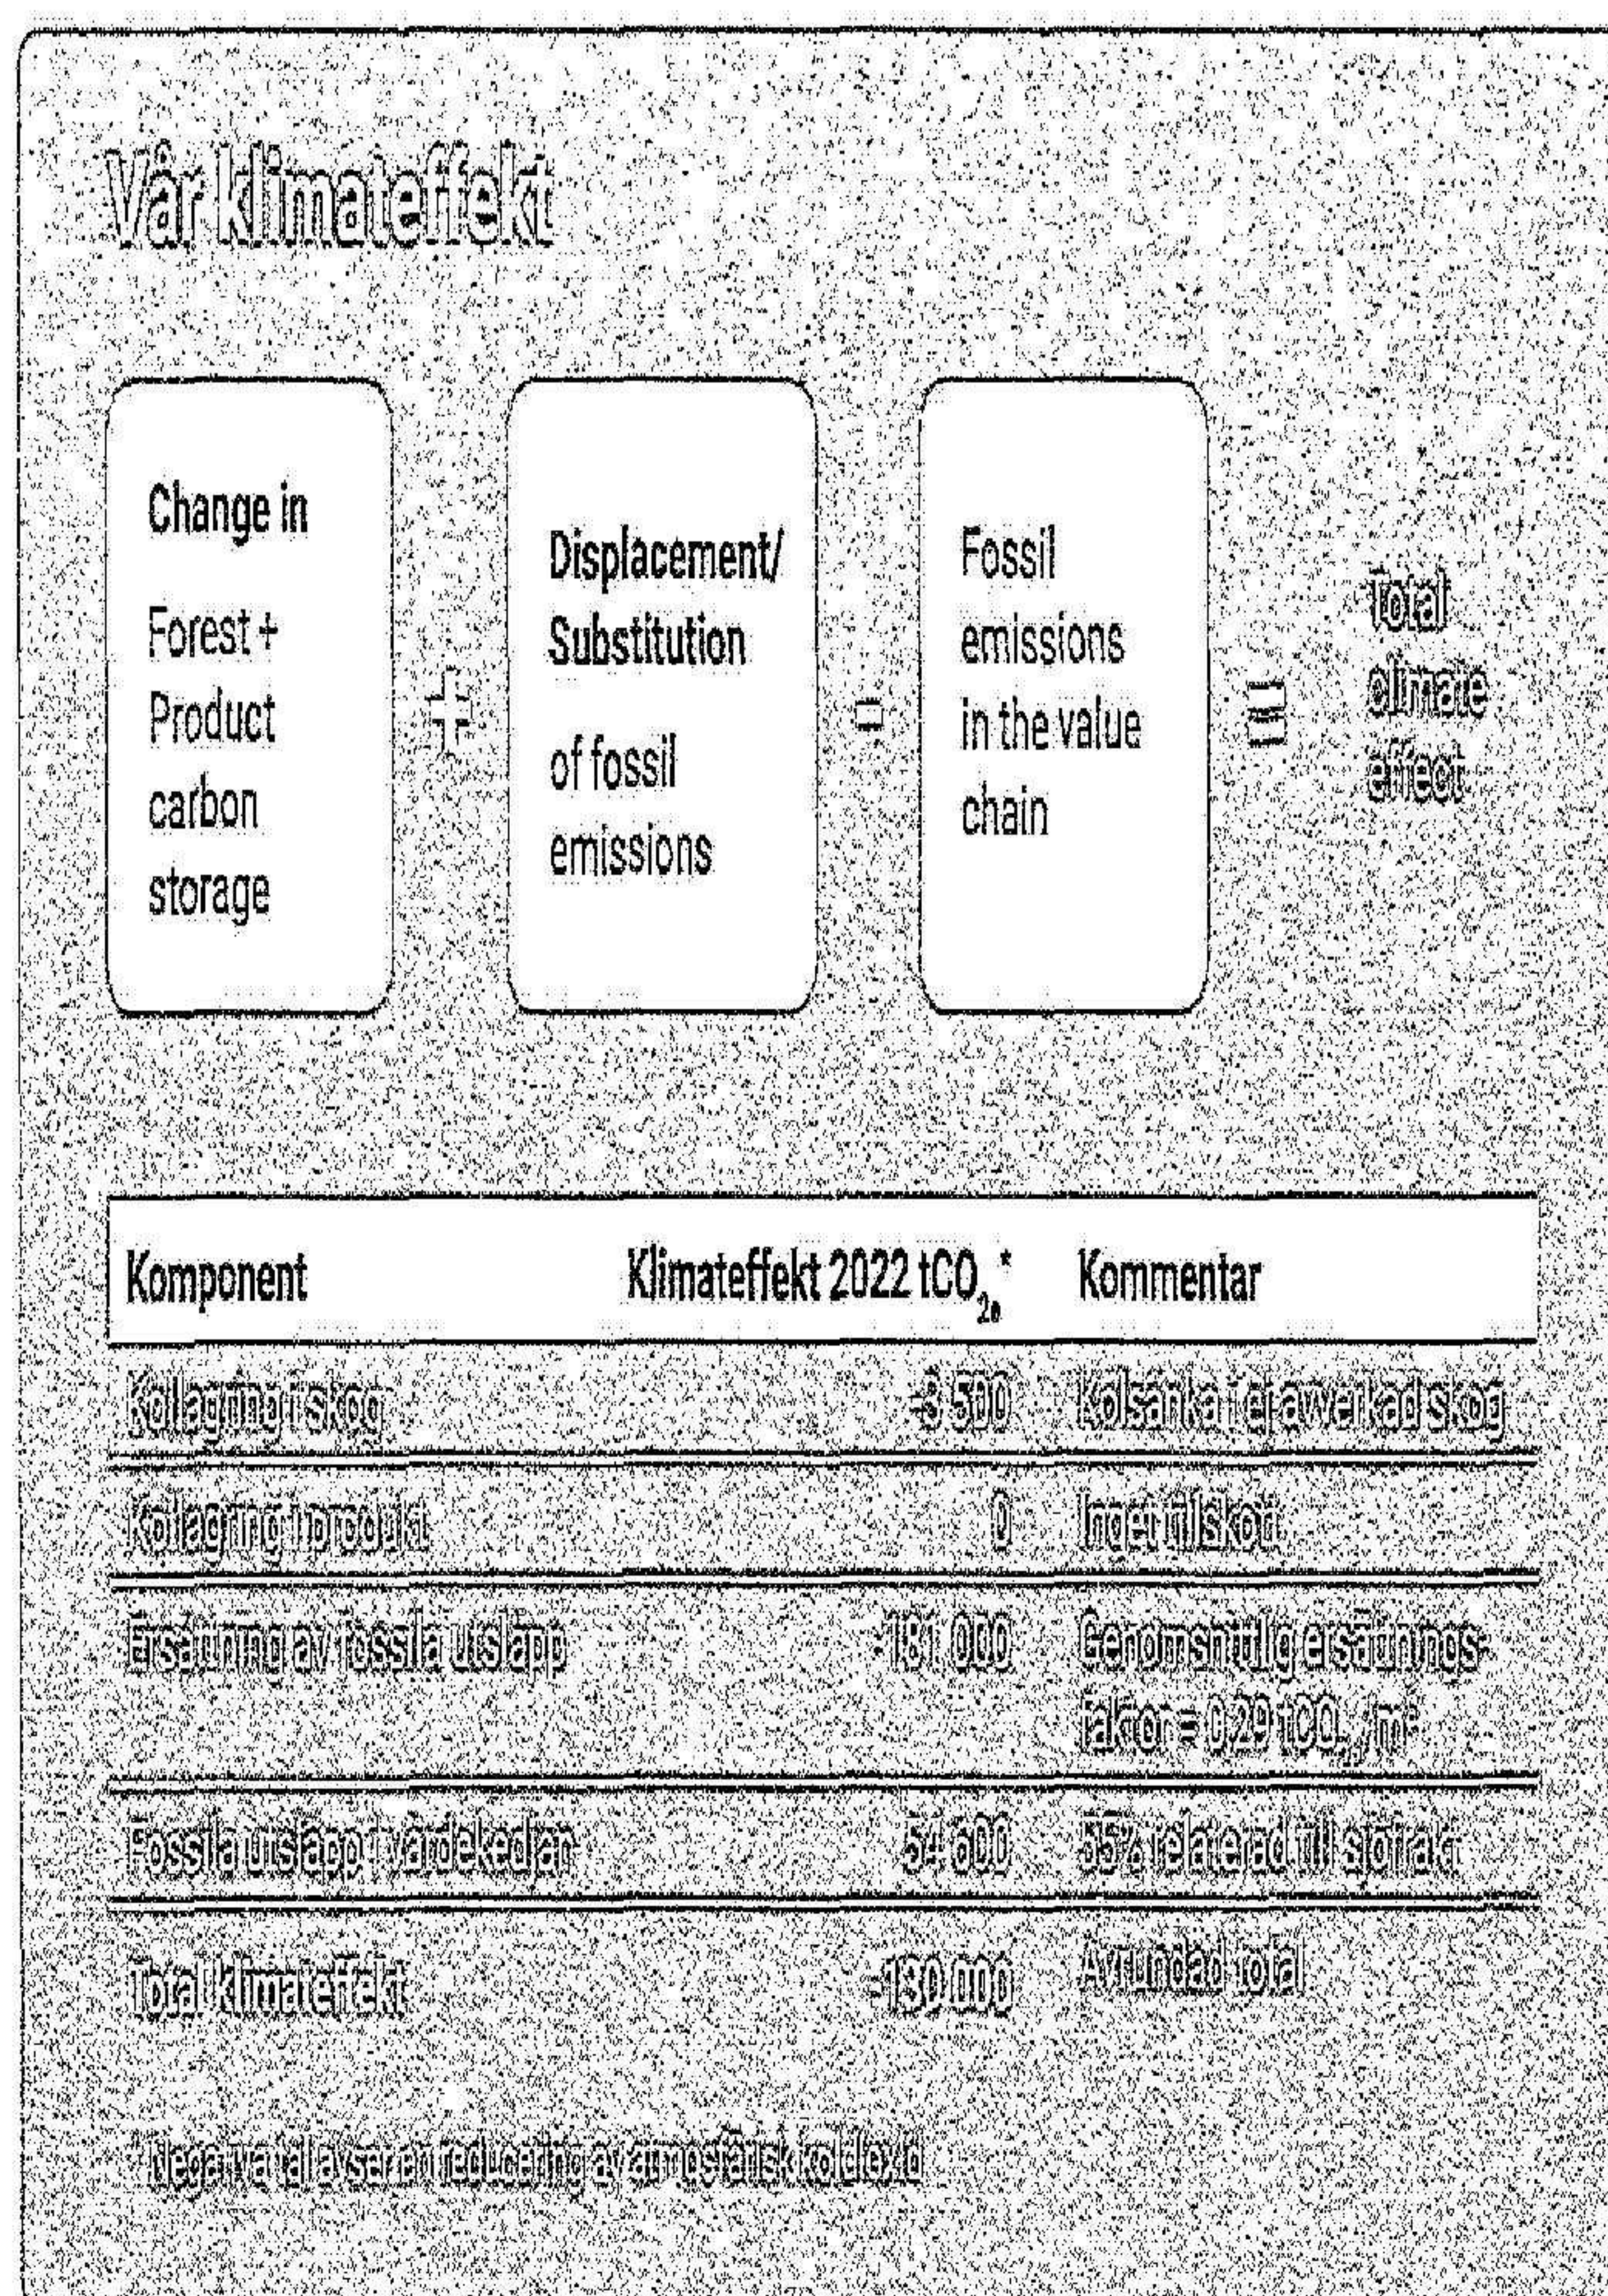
Vår klimateffekt

Change in
Forest + Product carbon storage

+

Displacement/ Substitution
of fossil emissions

–

Fossil emissions in the value chain

=

Total climate effect

| Komponent | Klimateffekt 2022 $tCO_{2e}$* | Kommentar |
|---|---|---|
| Kollagring i skog | -3 500 | Kolsänka i ej avverkad skog |
| Kollagring i produkt | 0 | Inget tillskott |
| Ersättning av fossila utsläpp | -181 000 | Genomsnittlig ersättningsfaktor = 0,29 $tCO_2/m^3$ |
| Fossila utsläpp i värdekedjan | 54 600 | 55% relaterad till sjöfrakt |
| Total klimateffekt | -130 000 | Avrundad total |

* Negativa tal avser en reducering av atmosfärisk koldioxid